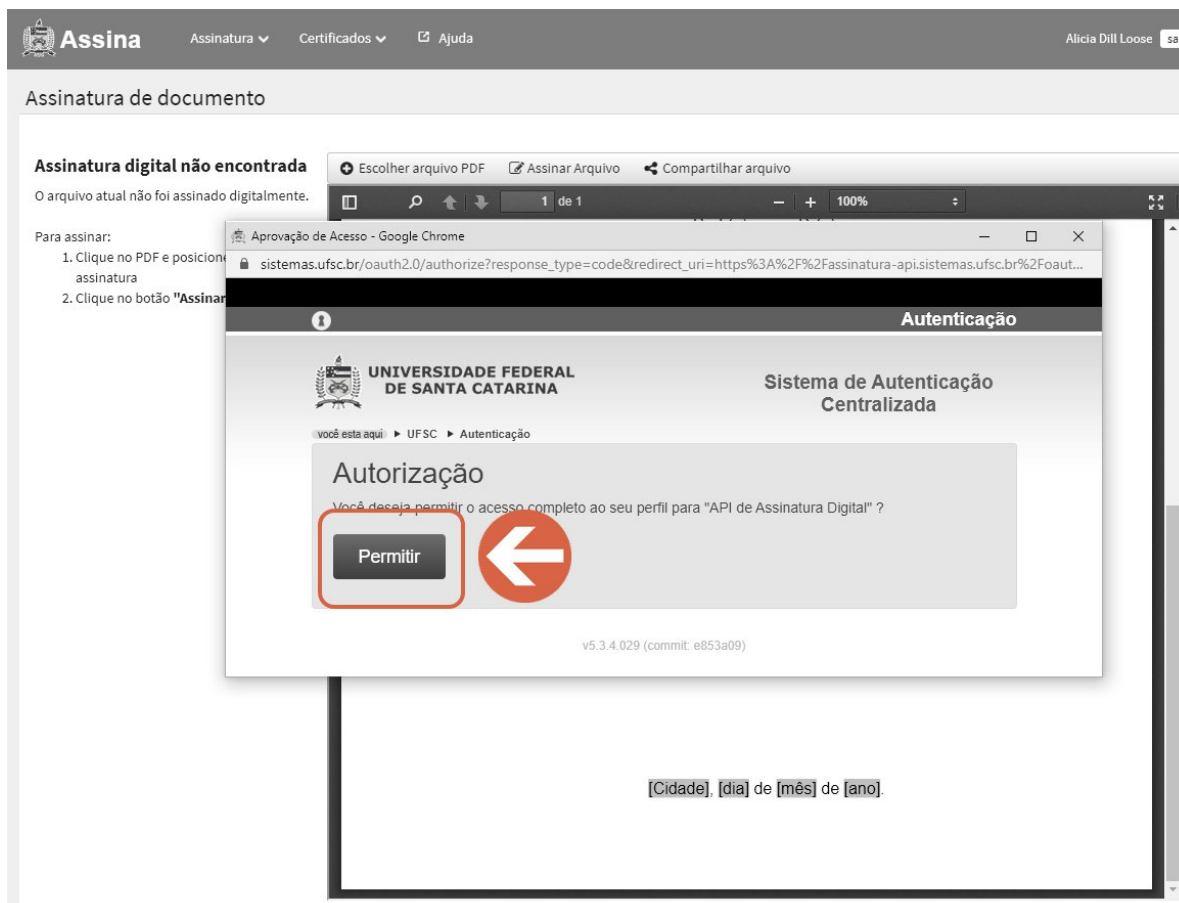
Assina Assinatura Certificados Ajuda Alicia Dill Loose sa

Assinatura de documento

Assinatura digital não encontrada

O arquivo atual não foi assinado digitalmente.

Para assinar:
1. Clique no PDF e posicione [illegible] assinatura
2. Clique no botão "Assinar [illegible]

Escolher arquivo PDF   Assinar Arquivo   Compartilhar arquivo

1 de 1   100%

Aprovação de Acesso - Google Chrome

sistemas.ufsc.br/oauth2.0/authorize?response_type=code&redirect_uri=https%3A%2F%2Fassinatura-api.sistemas.ufsc.br%2Foaut...

Autenticação

UNIVERSIDADE FEDERAL DE SANTA CATARINA

Sistema de Autenticação Centralizada

você esta aqui ► UFSC ► Autenticação

Autorização

Você deseja permitir o acesso completo ao seu perfil para "API de Assinatura Digital" ?

Permitir

v5.3.4.029 (commit: e853a09)

[Cidade], [dia] de [mês] de [ano].